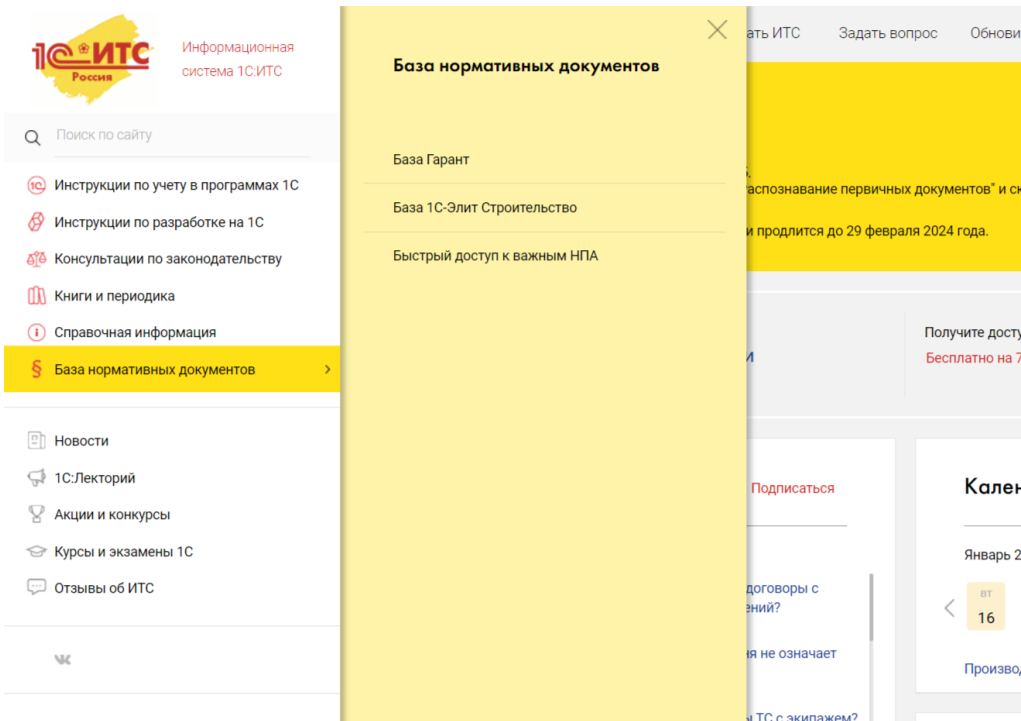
1С:ИТС
Россия

Информационная система 1С:ИТС

Поиск по сайту

Инструкции по учету в программах 1С
Инструкции по разработке на 1С
Консультации по законодательству
Книги и периодика
Справочная информация
База нормативных документов

Новости
1С:Лекторий
Акции и конкурсы
Курсы и экзамены 1С
Отзывы об ИТС

ВК

База нормативных документов

База Гарант
База 1С-Элит Строительство
Быстрый доступ к важным НПА

ать ИТС   Задать вопрос   Обнови

.
распознавание первичных документов" и ск
и продлится до 29 февраля 2024 года.

Получите досту
Бесплатно на 7

и

Подписаться

Кален

Январь 2

договоры с
ений?

вт
16

ия не означает

Производ

ы ТС с экипажем?